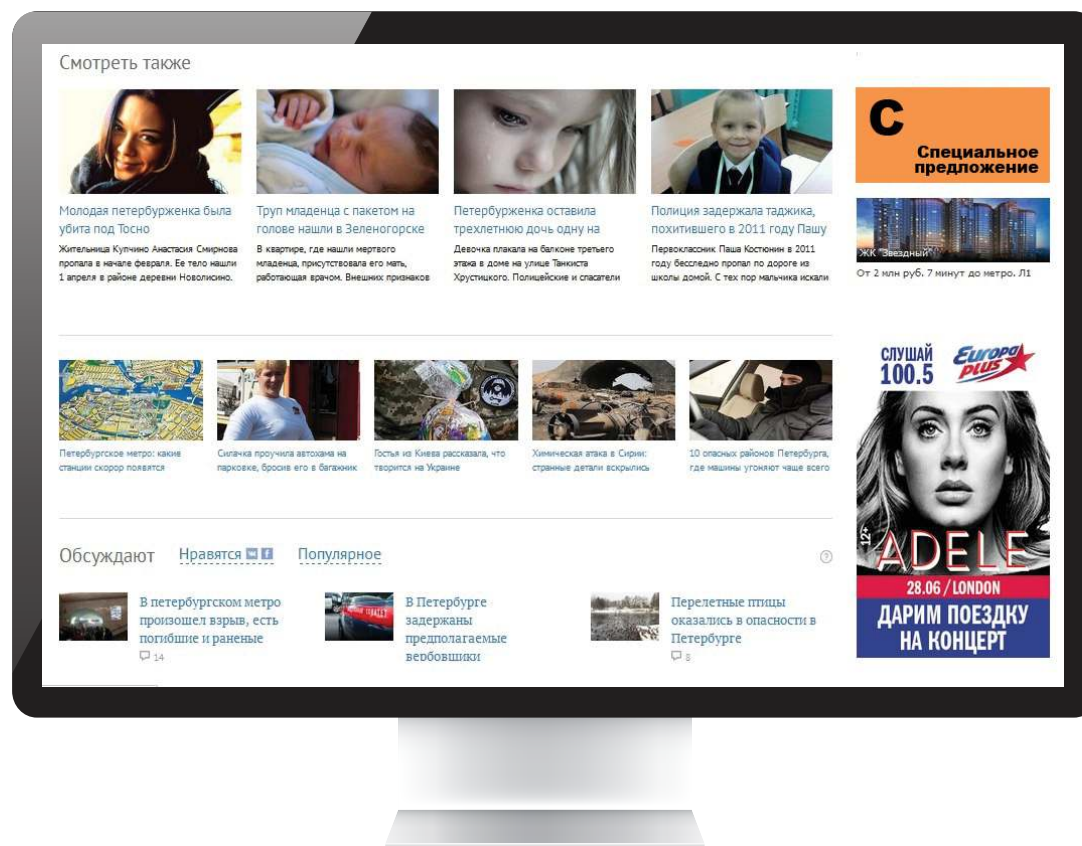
Смотреть также

Молодая петербурженка была убита под Тосно
Жительница Купчино Анастасия Смирнова пропала в начале февраля. Ее тело нашли 1 апреля в районе деревни Новолисино.

Труп младенца с пакетом на голове нашли в Зеленогорске
В квартире, где нашли мертвого младенца, присутствовала его мать, работающая врачом. Внешних признаков

Петербурженка оставила трехлетнюю дочь одну на
Девочка плакала на балконе третьего этажа в доме на улице Танкиста Хрустицкого. Полицейские и спасатели

Полиция задержала таджика, похитившего в 2011 году Пашу
Первоклассник Паша Костюнин в 2011 году бесследно пропал по дороге из школы домой. С тех пор мальчика искали

С
Специальное предложение

ЖК "Звездный"
От 2 млн руб. 7 минут до метро. Л1

Петербургское метро: какие станции скоро появятся

Силачка проучила автохама на парковке, бросив его в багажник

Гостья из Киева рассказала, что творится на Украине

Химическая атака в Сирии: странные детали вскрылись

10 опасных районов Петербурга, где машины угоняют чаще всего

СЛУШАЙ 100.5 Europa Plus
12+
ADELE
28.06 / LONDON
ДАРИМ ПОЕЗДКУ НА КОНЦЕРТ

Обсуждают Нравятся Популярное

В петербургском метро произошел взрыв, есть погибшие и раненые
14

В Петербурге задержаны предполагаемые вербовщики

Перелетные птицы оказались в опасности в Петербурге
8